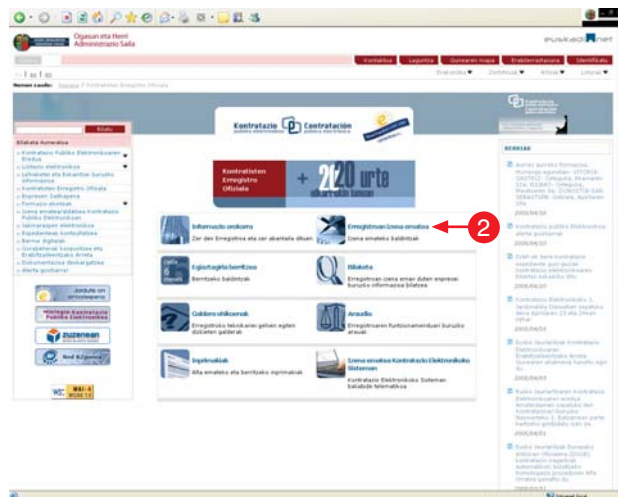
Ogasun eta Herri Administrazio Saila

euskadi.net

Kontaktua | Laguntza | Gunearen mapa | Erabilerraztasuna | Identifik atu

Hemen zaude: Sarrera > Kontratisten Erregistro Ofiziala

Bilatu

Bilaketa Aurreratua

Kontratazio Publiko Elektronikoaren Eredua
Lizitazio elektronikoa
Lehiaketa eta Enkanteen buruzko informazioa
Kontratisten Erregistro Ofiziala
Enpresen Sailkapena
Formazio ekintzak
Izena emateko/aldatzeko Kontratazio Publiko Elektronikoan
Sakinarapen elektronikoa
Espedienteak kontsultatzea
Berme digitalak
Gorabeherak kontsultatze eta Erabiltzaileekiko Arreta
Dokumentazioa deskargatzea
Alerta zerbitzua

Kontratazio Contratación

Kontratisten Erregistro Ofiziala

+ 20 urte

Informazio orokorra
Zer den Erregistroa eta zer abantaila dituen

Erregistroan izena ematea
Izena emateko baldintzak

2

Egiaztagiria Berritzea
Berritzeko baldintzak

Bilaketa
Erregistroan izena eman duten enpresei buruzko informazioa bilatzea

Galdera ohikoenak
Erregistroko teknikariei gehien egiten zaizkien galderak

Araudia
Erregistroaren funtzionamenduari buruzko araua

Inprimakiak
Alta emateko eta berritzeko inprimakiak

Izena ematea Kontratazio Elektronikoko Sisteman
Kontratazio Elektronikoko Sisteman baliabide telematikoa

BERRIAK